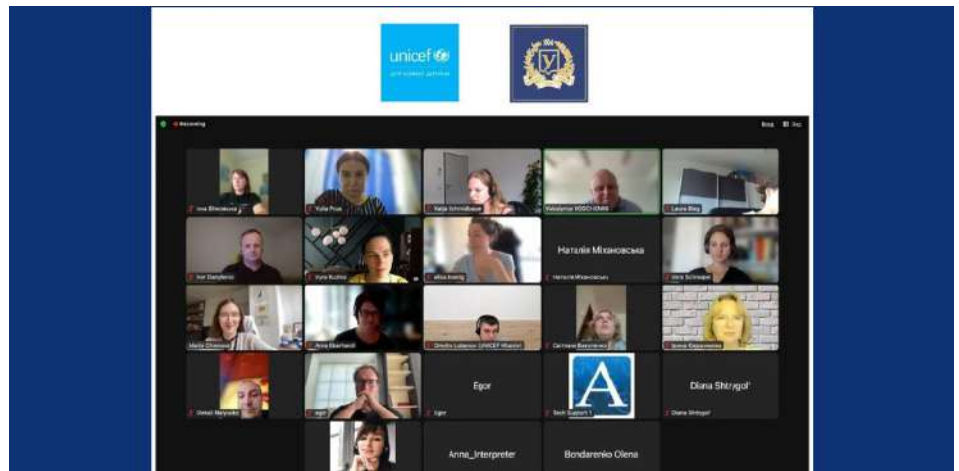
unicef
для кожної дитини

Recording

Наталія Міхановська

Egor

Diana Shtrygol'

Anna_Interpreter

Bondarenko Olena

Iryna Kryzhanovska

Yulia Prus

Vaitalija Vosci

Laura Bieg

Igor Danylenko

Yuria Kozhush

Наталія Міхановська

Marta Chmova

Anna Eberhardt

Dmytro Lukianov UNICEF Kharkiv

Світлана Василенко

Iryna Kerzhanova

Oleksii Malynoskyi

Ingrid

Egor

Tech Support 1

Diana Shtrygol'